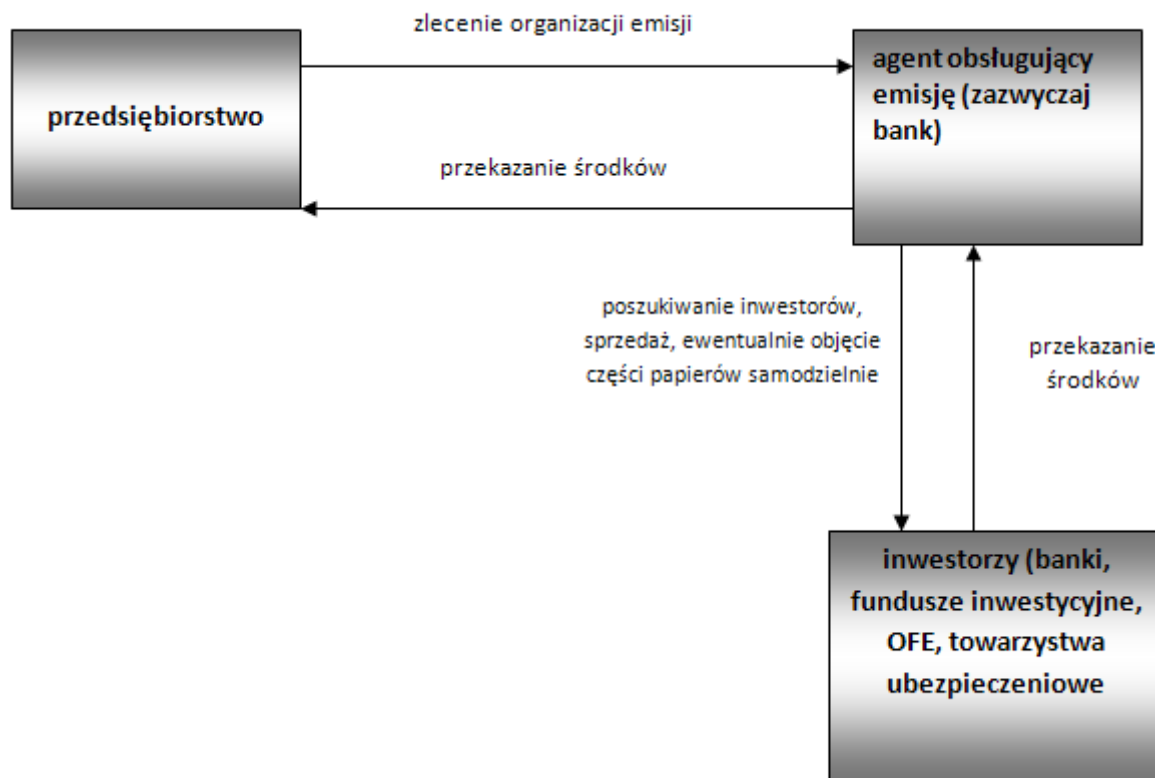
zlecenie organizacji emisji

przedsiębiorstwo

agent obsługujący emisję (zazwyczaj bank)

przekazanie środków

poszukiwanie inwestorów, sprzedaż, ewentualnie objęcie części papierów samodzielnie

przekazanie środków

inwestorzy (banki, fundusze inwestycyjne, OFE, towarzystwa ubezpieczeniowe